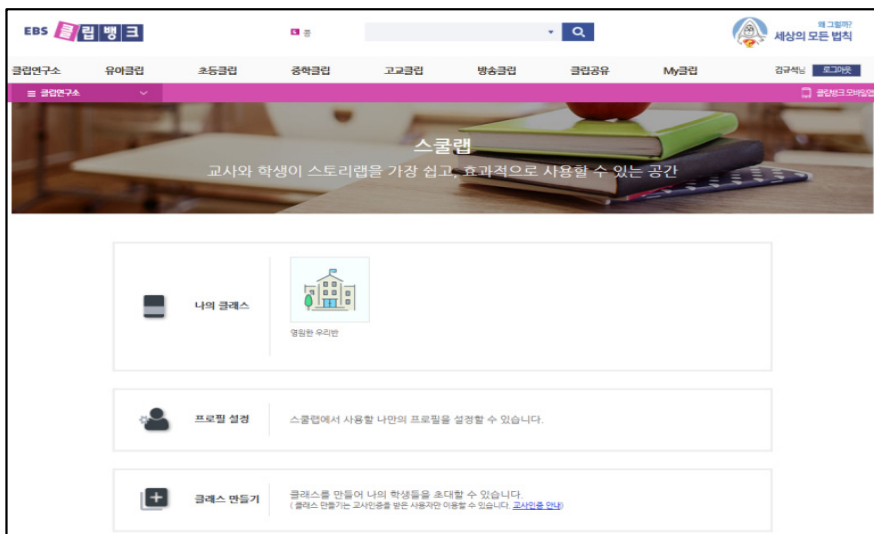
EBS 클립뱅크

왜 그럴까?
세상의 모든 법칙

클립연구소 유아클립 초등클립 중학클립 고교클립 방송클립 클립공유 My클립 김규석님 로그아웃

≡ 클립연구소

클립뱅크 모바일앱

스쿨렙
교사와 학생이 스토리랩을 가장 쉽고, 효과적으로 사용할 수 있는 공간

나의 클래스

영원한 우리반

프로필 설정
스쿨렙에서 사용할 나만의 프로필을 설정할 수 있습니다.

클래스 만들기
클래스를 만들어 나의 학생들을 초대할 수 있습니다.
(클래스 만들기는 교사인증을 받은 사용자만 이용할 수 있습니다. 교사인증 안내)